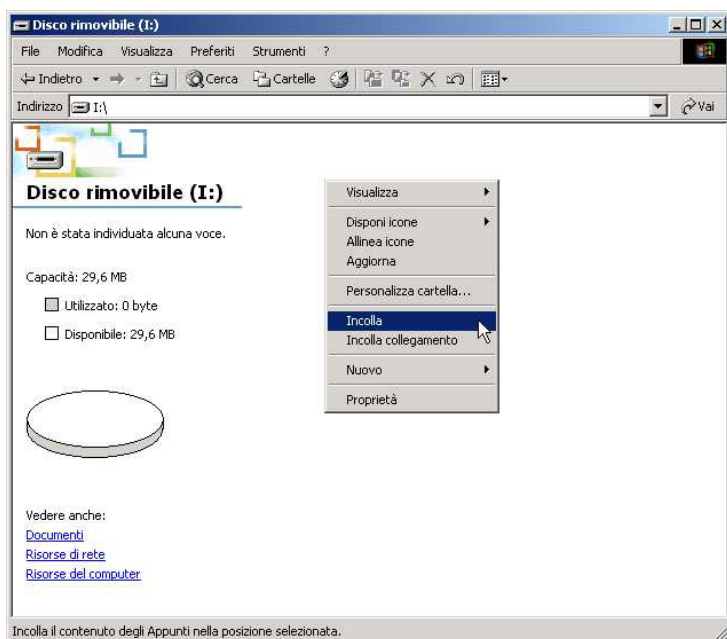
Disco rimovibile (I:)

File Modifica Visualizza Preferiti Strumenti ?

Indietro Cerca Cartelle

Indirizzo I:\

Vai

Disco rimovibile (I:)

Non è stata individuata alcuna voce.

Capacità: 29,6 MB

Utilizzato: 0 byte

Disponibile: 29,6 MB

Vedere anche:
Documenti
Risorse di rete
Risorse del computer

Visualizza
Disponi icone
Allinea icone
Aggiorna
Personalizza cartella...
Incolla
Incolla collegamento
Nuovo
Proprietà

Incolla il contenuto degli Appunti nella posizione selezionata.